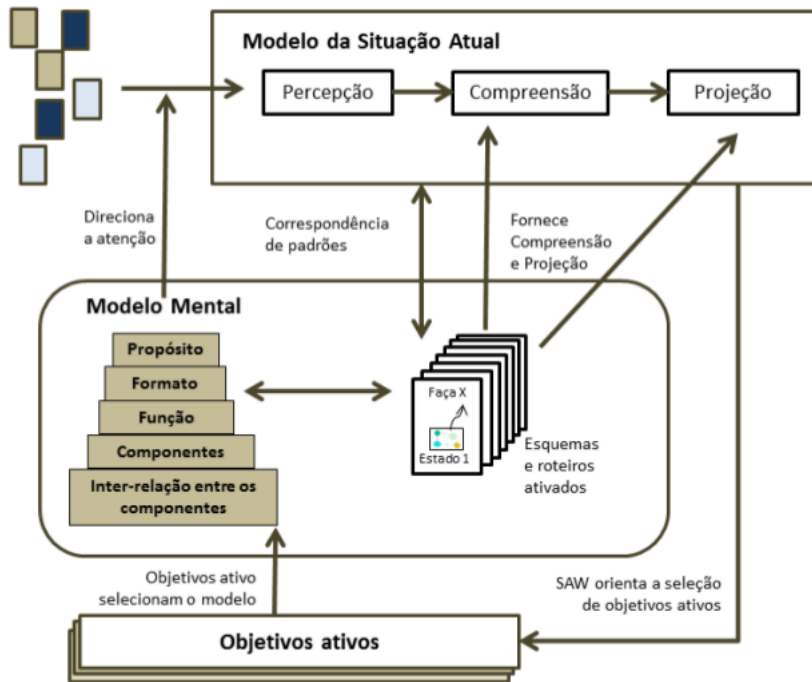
Modelo da Situação Atual

Percepção

Compreensão

Projeção

Direciona a atenção

Correspondência de padrões

Fornece Compreensão e Projeção

Modelo Mental

Propósito

Formato

Função

Componentes

Inter-relação entre os componentes

Faça X

Estado 1

Esquemas e roteiros ativados

Objetivos ativo selecionam o modelo

SAW orienta a seleção de objetivos ativos

Objetivos ativos